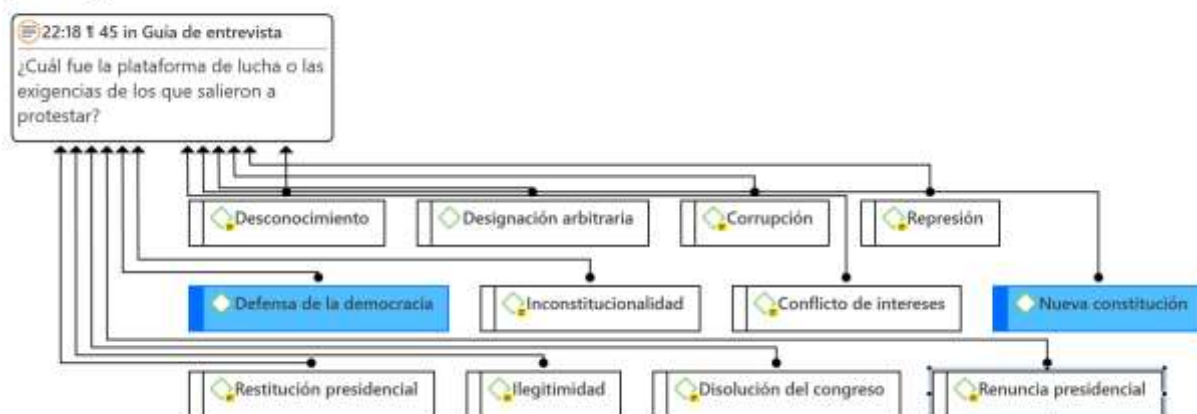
22:18 ¶ 45 in Guía de entrevista

¿Cuál fue la plataforma de lucha o las exigencias de los que salieron a protestar?

Desconocimiento

Designación arbitraria

Corrupción

Represión

Defensa de la democracia

Inconstitucionalidad

Conflicto de intereses

Nueva constitución

Restitución presidencial

Ilegitimidad

Disolución del congreso

Renuncia presidencial